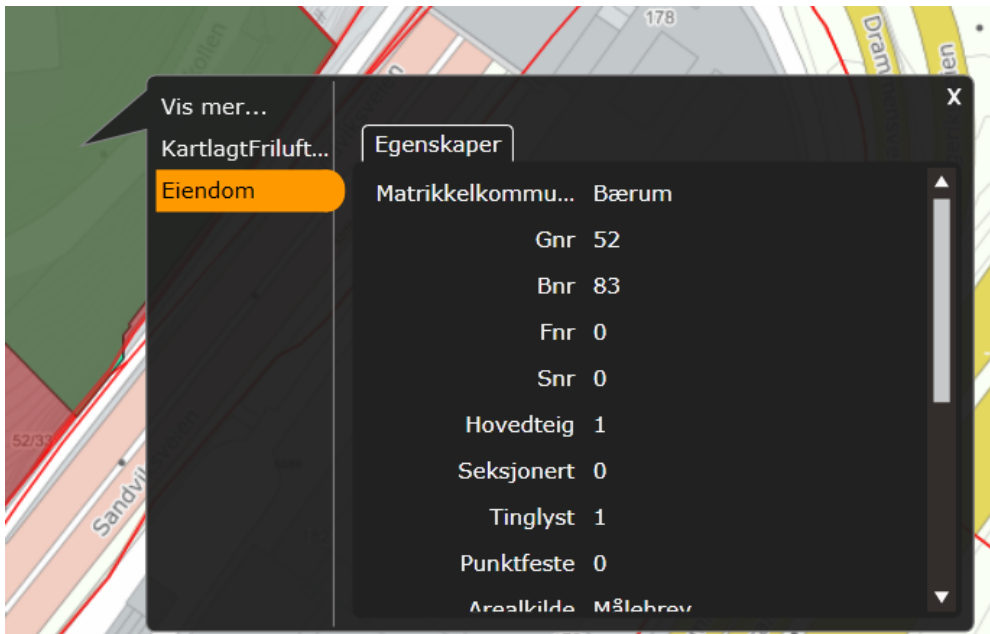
178

Dram

52/33

Sandvik

Vis mer...
KartlagtFriluft...
Eiendom

X

Egenskaper

| | |
|---|---|
| Matrikkelkommu... | Bærum |
| Gnr | 52 |
| Bnr | 83 |
| Fnr | 0 |
| Snr | 0 |
| Hovedteig | 1 |
| Seksjonert | 0 |
| Tinglyst | 1 |
| Punktfeste | 0 |
| Arealkilde | Målebrev |